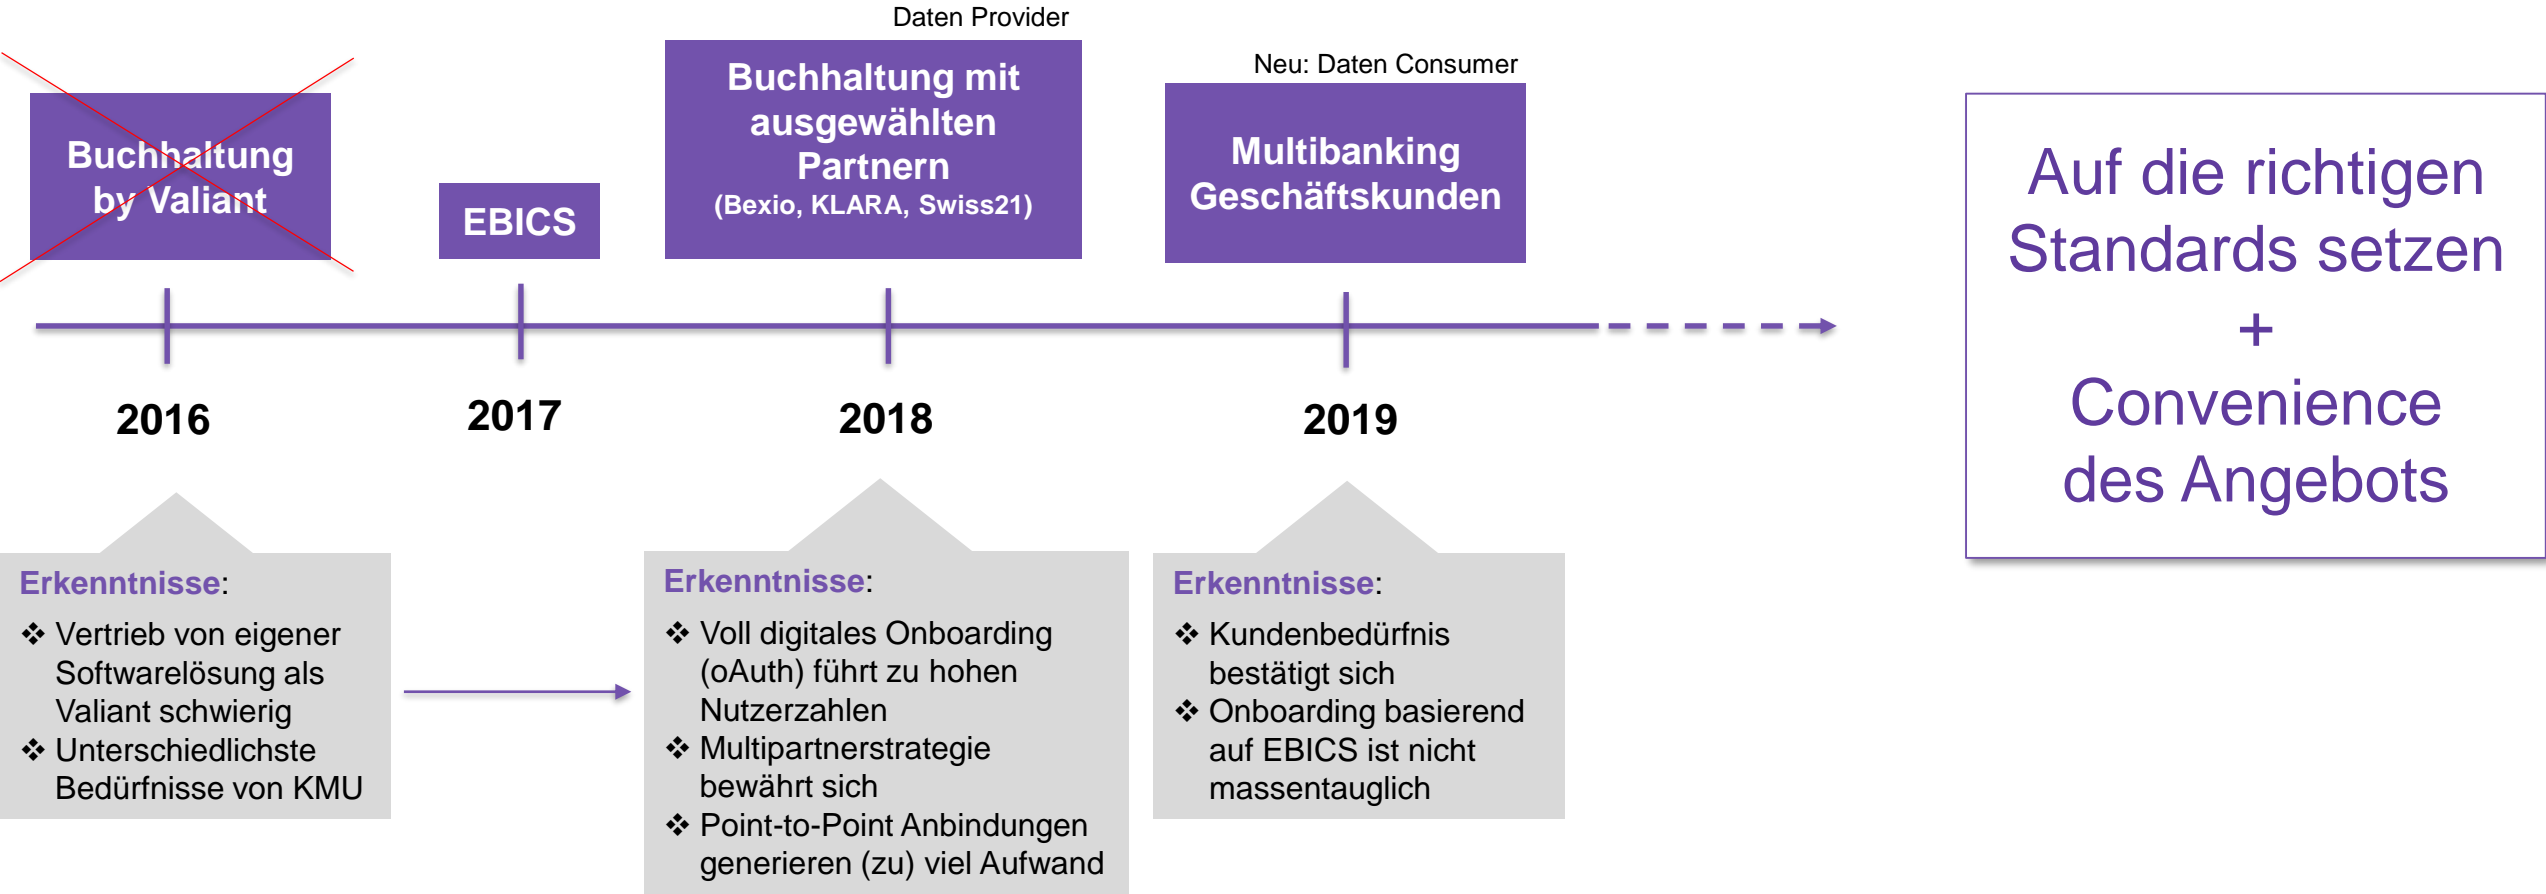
Buchhaltung by Valiant

EBICS

Daten Provider

Buchhaltung mit ausgewählten Partnern
(Bexio, KLARA, Swiss21)

Neu: Daten Consumer

Multibanking Geschäftskunden

Auf die richtigen Standards setzen
+
Convenience des Angebots

2016

2017

2018

2019

Erkenntnisse:
❖ Vertrieb von eigener Softwarelösung als Valiant schwierig
❖ Unterschiedlichste Bedürfnisse von KMU

Erkenntnisse:
❖ Voll digitales Onboarding (oAuth) führt zu hohen Nutzerzahlen
❖ Multipartnerstrategie bewährt sich
❖ Point-to-Point Anbindungen generieren (zu) viel Aufwand

Erkenntnisse:
❖ Kundenbedürfnis bestätigt sich
❖ Onboarding basierend auf EBICS ist nicht massentauglich